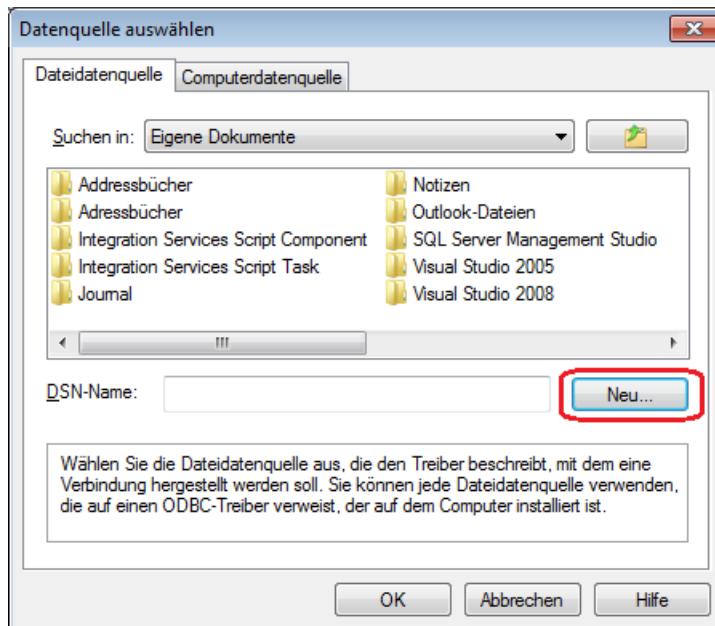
Datenquelle auswählen

Dateidatenquelle | Computerdatenquelle

Suchen in: Eigene Dokumente

Addressbücher
Adressbücher
Integration Services Script Component
Integration Services Script Task
Journal

Notizen
Outlook-Dateien
SQL Server Management Studio
Visual Studio 2005
Visual Studio 2008

DSN-Name:

Neu...

Wählen Sie die Dateidatenquelle aus, die den Treiber beschreibt, mit dem eine Verbindung hergestellt werden soll. Sie können jede Dateidatenquelle verwenden, die auf einen ODBC-Treiber verweist, der auf dem Computer installiert ist.

OK | Abbrechen | Hilfe